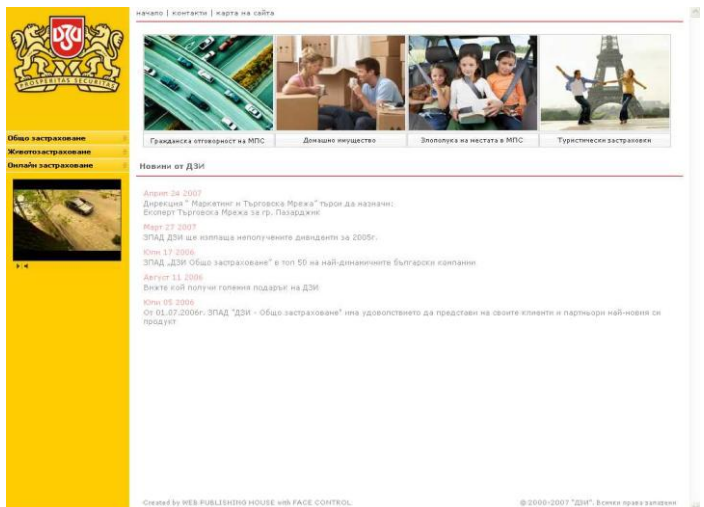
ДЗИ
PROSPERITAS SECURITAS

начало | контакти | карта на сайта

Общо застраховане
Животозастраховане
Онлайн застраховане

Гражданска отговорност на МПС
Домашно имущество
Злополука на местата в МПС
Туристически застраховки

Новини от ДЗИ

Април 24 2007
Дирекция " Маркетинг и Търговска Мрежа" търси да назначи:
Експерт Търговска Мрежа за гр. Пазарджик

Март 27 2007
ЗПАД ДЗИ ще изплаща неполучените дивиденти за 2005г.

Юни 17 2006
ЗПАД „ДЗИ Общо застраховане" в топ 50 на най-динамичните български компании

Август 11 2006
Вижте кой получи големия подарък на ДЗИ

Юни 05 2006
От 01.07.2006г. ЗПАД "ДЗИ - Общо застраховане" има удоволствието да представи на своите клиенти и партньори най-новия си продукт

Created by WEB PUBLISHING HOUSE with FACE CONTROL

© 2000-2007 "ДЗИ". Всички права запазени